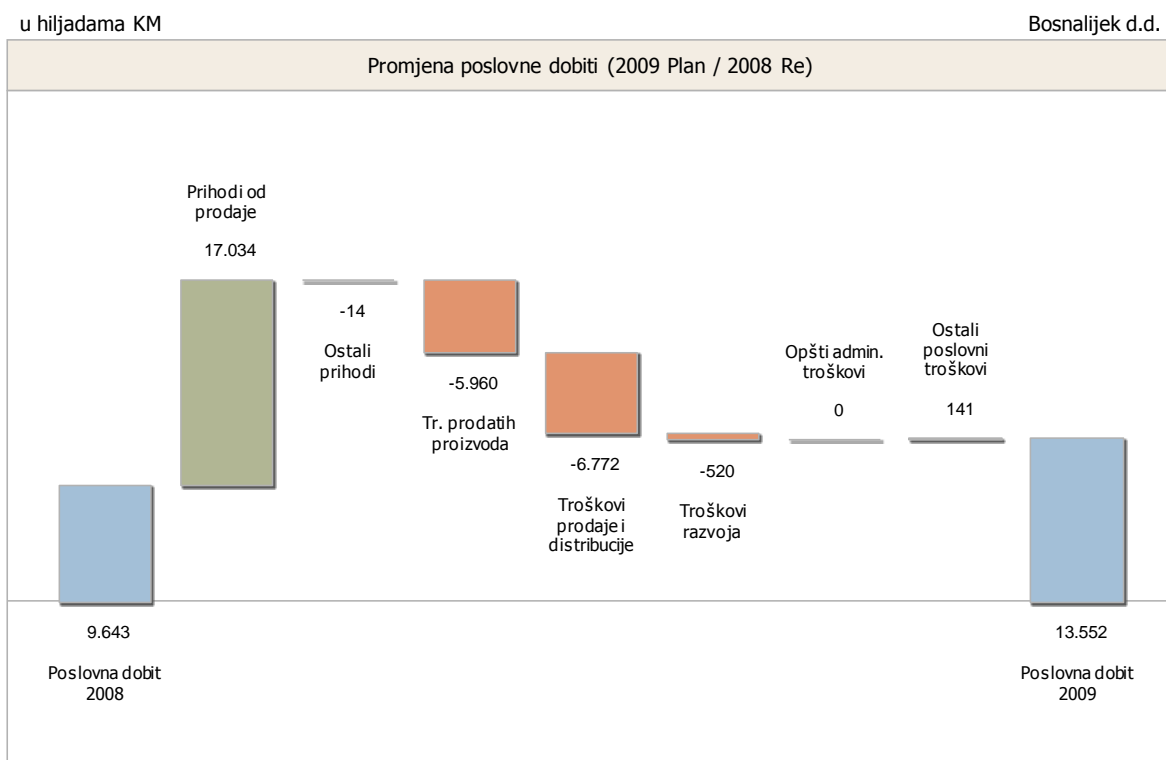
u hiljadama KM

Bosnalijek d.d.

Promjena poslovne dobiti (2009 Plan / 2008 Re)

Prihodi od prodaje

17.034

-14

Ostali prihodi

-5.960

Tr. prodatih proizvoda

-6.772

Troškovi prodaje i distribucije

-520

Troškovi razvoja

Opšti admin. troškovi

0

Ostali poslovni troškovi

141

9.643

Poslovna dobit 2008

13.552

Poslovna dobit 2009